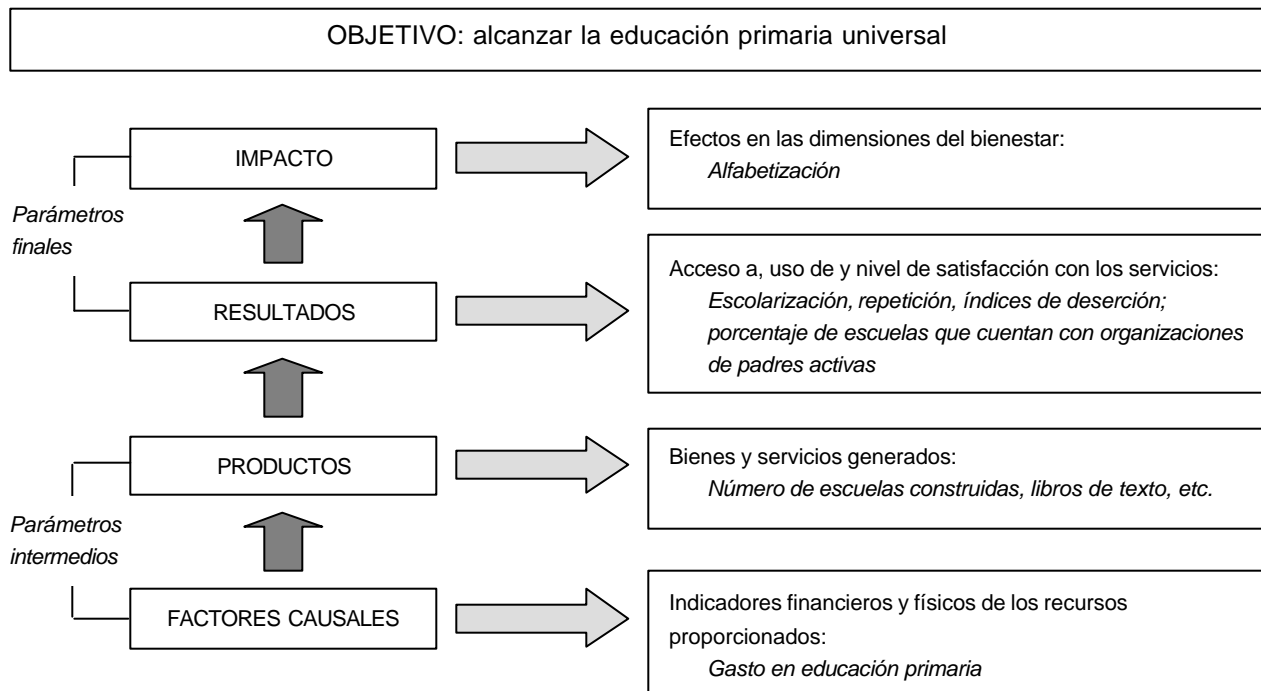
OBJETIVO: alcanzar la educación primaria universal

IMPACTO

Efectos en las dimensiones del bienestar:
Alfabetización

Parámetros finales

RESULTADOS

Acceso a, uso de y nivel de satisfacción con los servicios:
Escolarización, repetición, índices de deserción; porcentaje de escuelas que cuentan con organizaciones de padres activas

PRODUCTOS

Bienes y servicios generados:
Número de escuelas construidas, libros de texto, etc.

Parámetros intermedios

FACTORES CAUSALES

Indicadores financieros y físicos de los recursos proporcionados:
Gasto en educación primaria